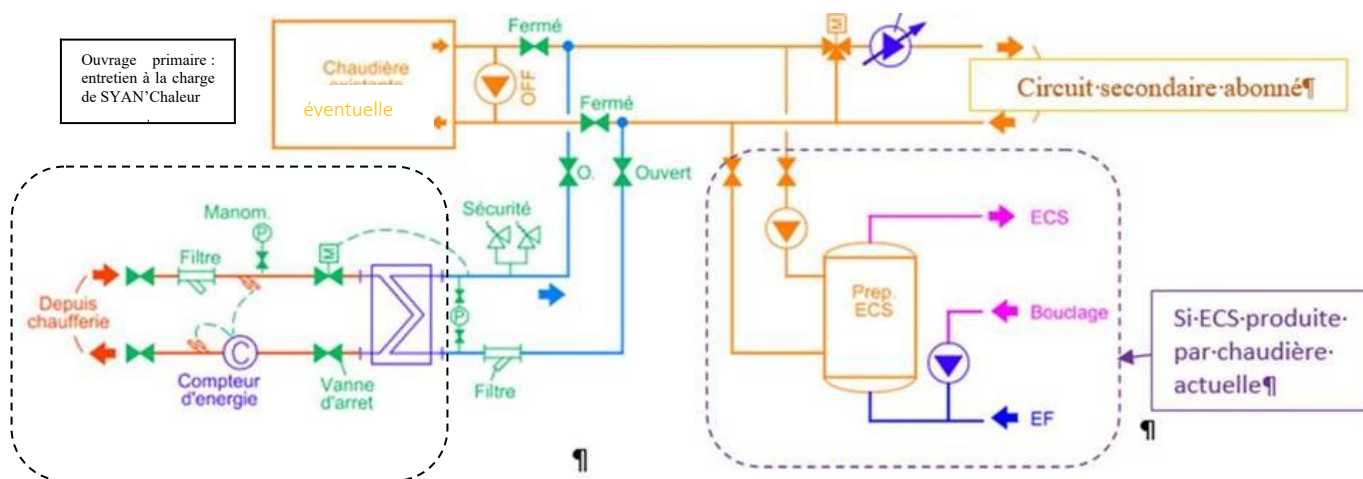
Ouvrage primaire : entretien à la charge de SYAN'Chaleur

Chaudière existante
éventuelle

Fermé
OFF
Fermé
M

Circuit·secondaire·abonné¶

O.
Ouvert

Manom.
P
Filtre
M
Sécurité

Depuis chaufferie

C
Compteur d'energie
Vanne d'arret
P
Filtre

ECS
Prep. ECS
Bouclage
EF

Si·ECS·produite· par·chaudière· actuelle¶

¶
¶